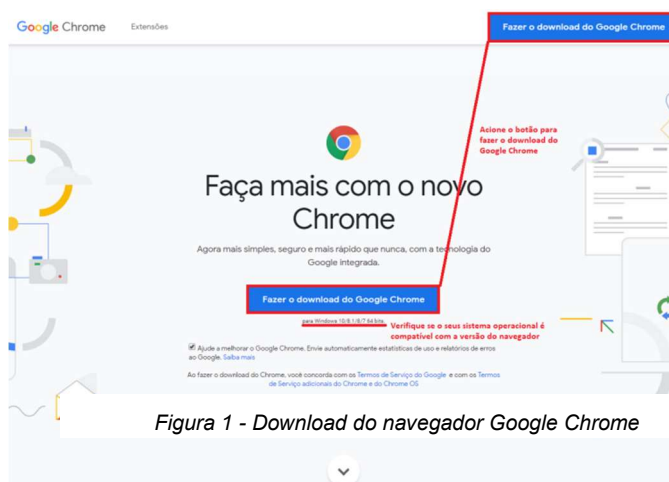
Google Chrome Extensões

Fazer o download do Google Chrome

Acione o botão para fazer o download do Google Chrome

Faça mais com o novo Chrome

Agora mais simples, seguro e mais rápido que nunca, com a tecnologia do Google integrada.

Fazer o download do Google Chrome

para Windows 10/8.1/8/7 64 bits

Verifique se o seus sistema operacional é compatível com a versão do navegador

Ajude a melhorar o Google Chrome. Envie automaticamente estatísticas de uso e relatórios de erros ao Google. Saiba mais

Ao fazer o download do Chrome, você concorda com os Termos de Serviço do Google e com os Termos de Serviço adicionais do Chrome e do Chrome OS

Figura 1 - Download do navegador Google Chrome